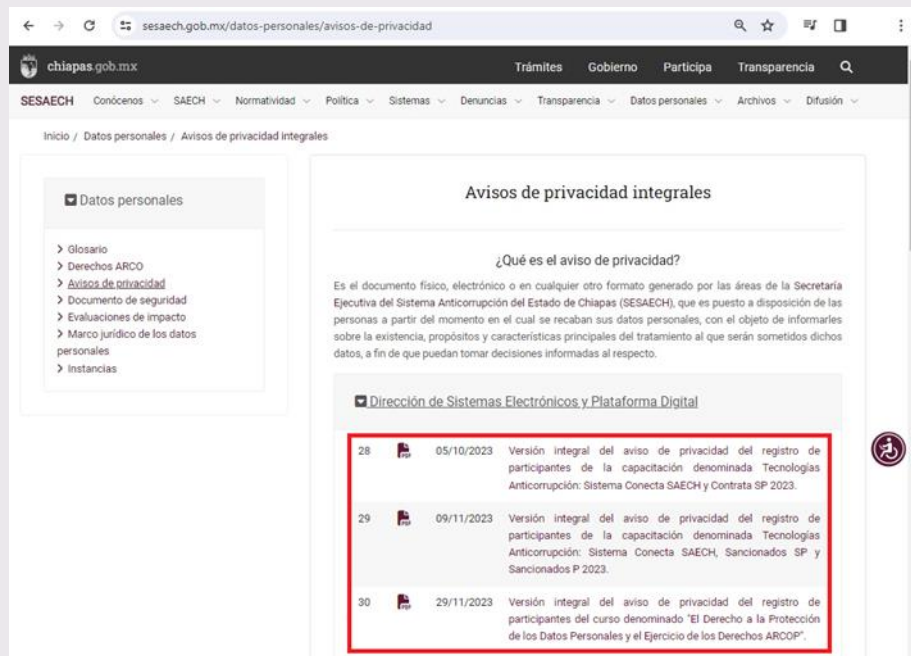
sesaech.gob.mx/datos-personales/avisos-de-privacidad

chiapas.gob.mx

Trámites Gobierno Participa Transparencia

SESAECH Conócenos SAECH Normatividad Política Sistemas Denuncias Transparencia Datos personales Archivos Difusión

Inicio / Datos personales / Avisos de privacidad integrales

Datos personales

> Glosario
> Derechos ARCO
> Avisos de privacidad
> Documento de seguridad
> Evaluaciones de impacto
> Marco jurídico de los datos personales
> Instancias

Avisos de privacidad integrales

¿Qué es el aviso de privacidad?

Es el documento físico, electrónico o en cualquier otro formato generado por las áreas de la Secretaría Ejecutiva del Sistema Anticorrupción del Estado de Chiapas (SESAECH), que es puesto a disposición de las personas a partir del momento en el cual se recaban sus datos personales, con el objeto de informarles sobre la existencia, propósitos y características principales del tratamiento al que serán sometidos dichos datos, a fin de que puedan tomar decisiones informadas al respecto.

Dirección de Sistemas Electrónicos y Plataforma Digital

| | | | |
|---|---|---|---|
| 28 | PDF | 05/10/2023 | Versión integral del aviso de privacidad del registro de participantes de la capacitación denominada Tecnologías Anticorrupción: Sistema Conecta SAECH y Contrata SP 2023. |
| 29 | PDF | 09/11/2023 | Versión integral del aviso de privacidad del registro de participantes de la capacitación denominada Tecnologías Anticorrupción: Sistema Conecta SAECH, Sancionados SP y Sancionados P 2023. |
| 30 | PDF | 29/11/2023 | Versión integral del aviso de privacidad del registro de participantes del curso denominado "El Derecho a la Protección de los Datos Personales y el Ejercicio de los Derechos ARCOP". |